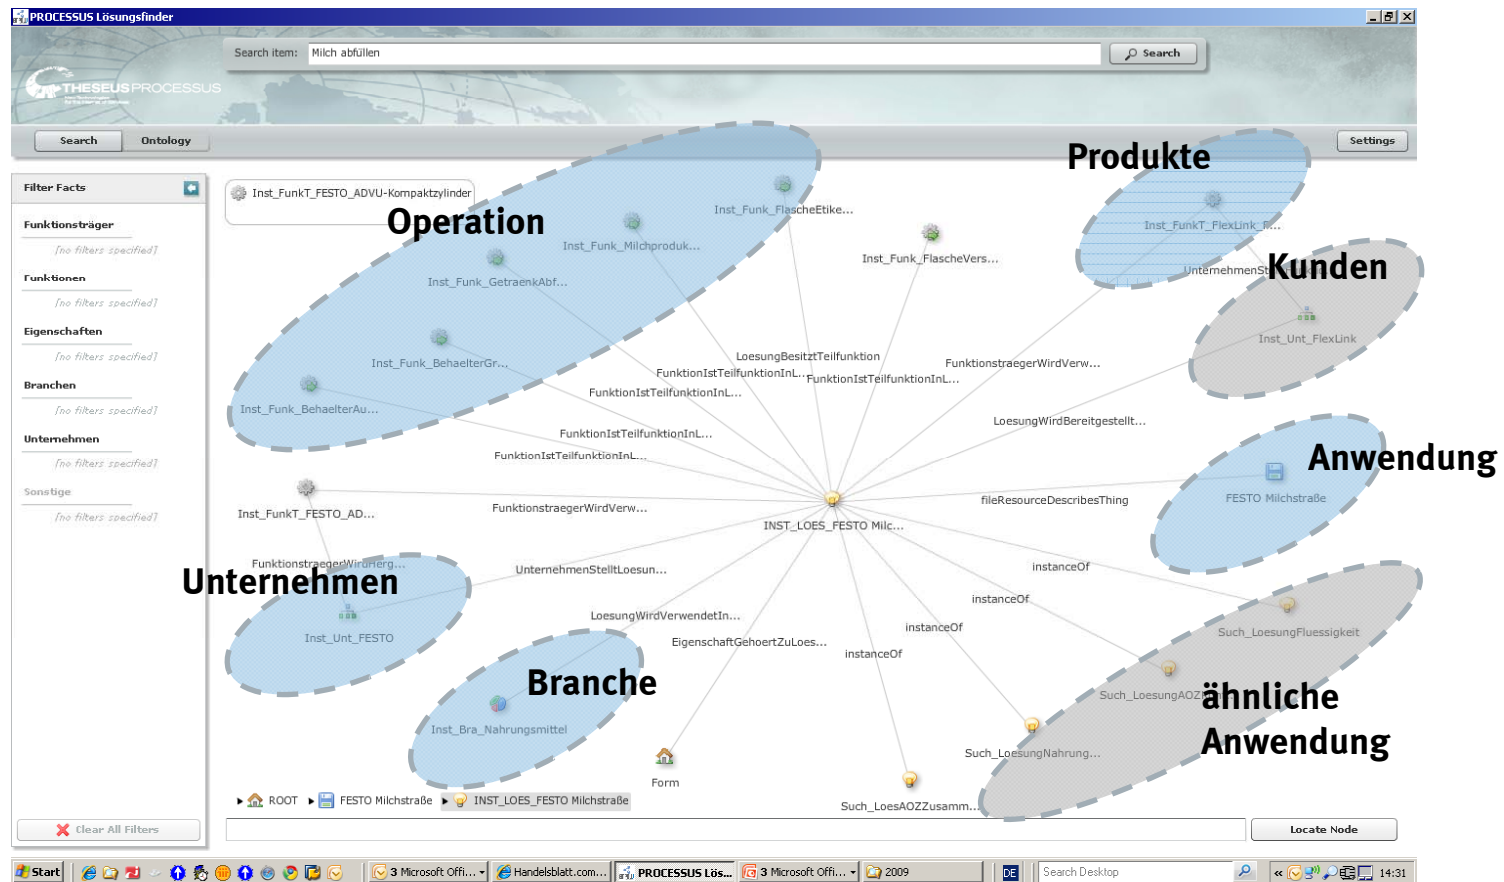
PROCESSUS Lösungsfinder

Search item: Milch abfüllen
Search

THESEUS PROCESSUS

Search
Ontology
Settings

Filter Facts

Funktionsträger
[no filters specified]
Funktionen
[no filters specified]
Eigenschaften
[no filters specified]
Branchen
[no filters specified]
Unternehmen
[no filters specified]
Sonstige
[no filters specified]

Clear All Filters

Inst_FunkT_FESTO_ADVU-Kompaktzylinder

Operation
Produkte
Kunden
Anwendung
Unternehmen
Branche
ähnliche Anwendung

Inst_Funk_FlascheEtike...
Inst_Funk_Milchproduk...
Inst_Funk_GetraenkAbf...
Inst_Funk_BehaelterGr...
Inst_Funk_BehaelterAu...
Inst_Funk_FlascheVers...
Inst_FunkT_FlexLink_F...
UnternehmenSt...
Inst_Unt_FlexLink
LoesungBesitztTeilfunktion
FunktionIstTeilfunktionInL...
FunktionIstTeilfunktionInL...
FunktionIstTeilfunktionInL...
FunktionstraegerWirdVerw...
LoesungWirdBereitgestellt...
FunktionIstTeilfunktionInL...
FunktionIstTeilfunktionInL...
FESTO Milchstraße
fileResourceDescribesThing
Inst_FunkT_FESTO_AD...
FunktionstraegerWirdVerw...
INST_LOES_FESTO Milc...
FunktionstraegerWirdHerg...
UnternehmenStelltLoesun...
instanceOf
instanceOf
Inst_Unt_FESTO
LoesungWirdVerwendetIn...
instanceOf
Such_LoesungFluessigkeit
EigenschaftGehoertZuLoes...
instanceOf
Such_LoesungAOZ...
Inst_Bra_Nahrungsmittel
Such_LoesungNahrung...
Form
Such_LoesAOZZusamm...

ROOT
FESTO Milchstraße
INST_LOES_FESTO Milchstraße

Locate Node

Start
3 Microsoft Offi...
Handelsblatt.com...
PROCESSUS Lös...
3 Microsoft Offi...
2009
DE
Search Desktop
14:31